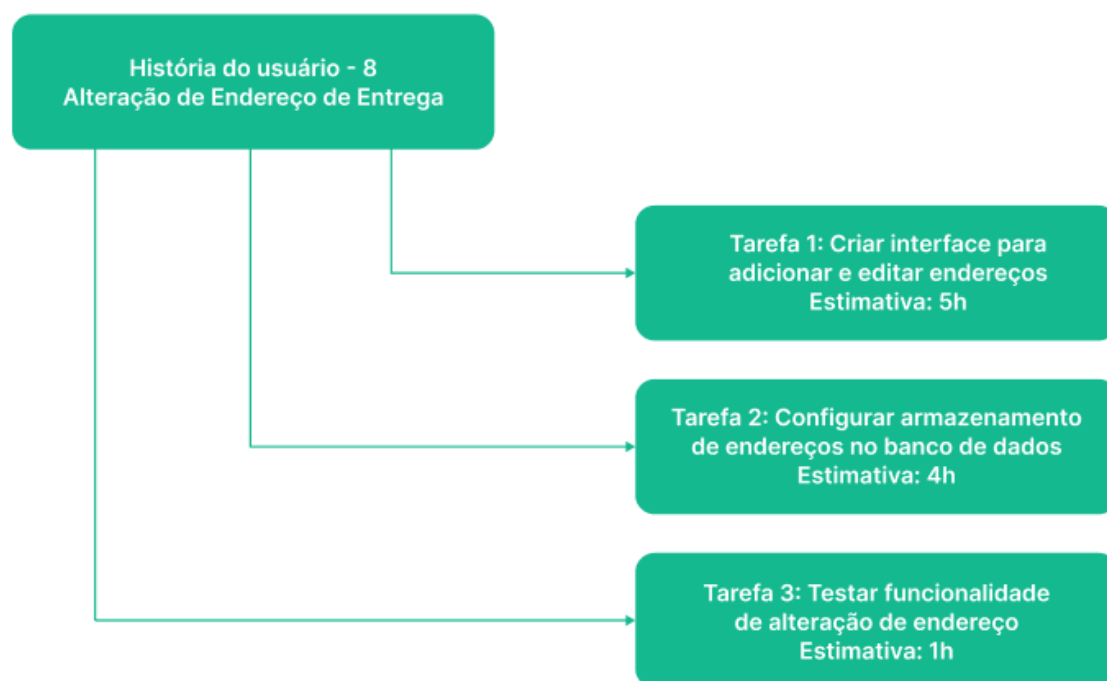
História do usuário - 8
Alteração de Endereço de Entrega

Tarefa 1: Criar interface para adicionar e editar endereços
Estimativa: 5h

Tarefa 2: Configurar armazenamento de endereços no banco de dados
Estimativa: 4h

Tarefa 3: Testar funcionalidade de alteração de endereço
Estimativa: 1h